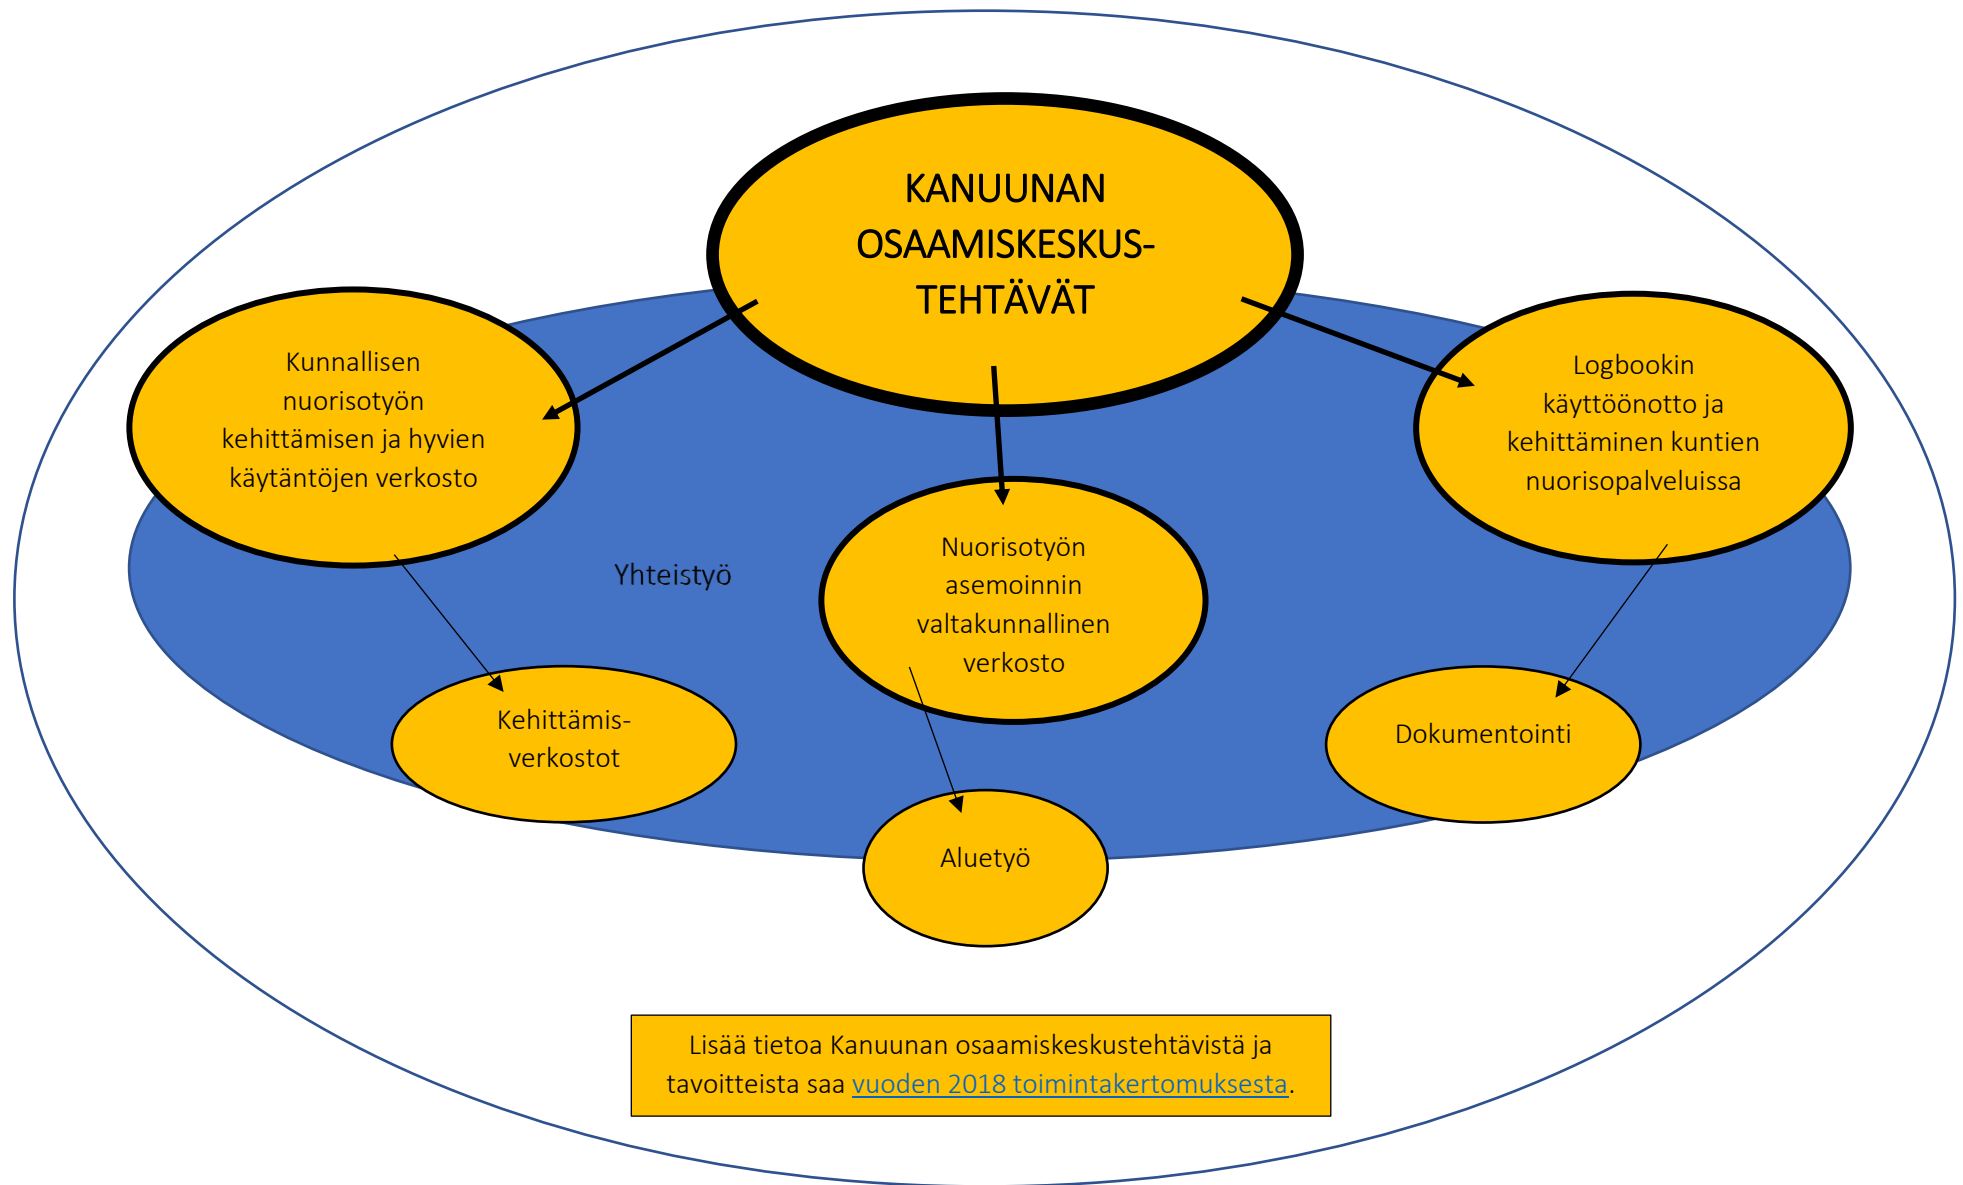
KANUUNAN OSAAMISKESKUS-TEHTÄVÄT

Kunnallisen nuorisotyön kehittämisen ja hyvien käytäntöjen verkosto

Logbookin käyttöönotto ja kehittäminen kuntien nuorisopalveluissa

Yhteistyö

Nuorisotyön asemoinnin valtakunnallinen verkosto

Kehittämis-verkostot

Dokumentointi

Aluetyö

Lisää tietoa Kanuunan osaamiskeskustehtävistä ja tavoitteista saa vuoden 2018 toimintakertomuksesta.